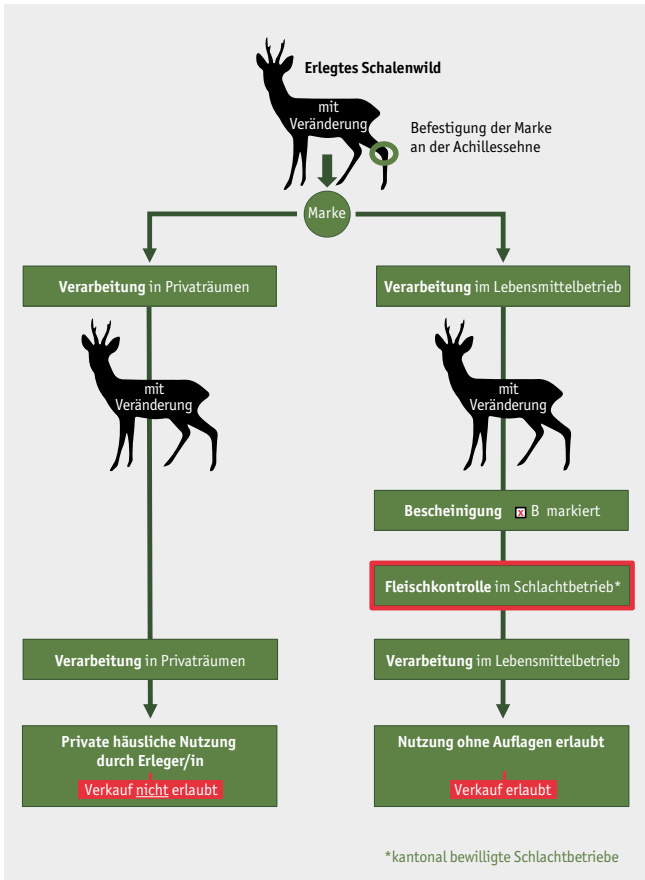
Erlegtes Schalenwild

mit Veränderung

Befestigung der Marke an der Achillessehne

Marke

**Verarbeitung** in Privaträumen

mit Veränderung

**Verarbeitung** in Privaträumen

**Private häusliche Nutzung durch Erleger/in**

Verkauf nicht erlaubt

**Verarbeitung** im Lebensmittelbetrieb

mit Veränderung

**Bescheinigung** ☒ B markiert

**Fleischkontrolle** im Schlachtbetrieb*

**Verarbeitung** im Lebensmittelbetrieb

**Nutzung ohne Auflagen erlaubt**

Verkauf erlaubt

*kantonal bewilligte Schlachtbetriebe